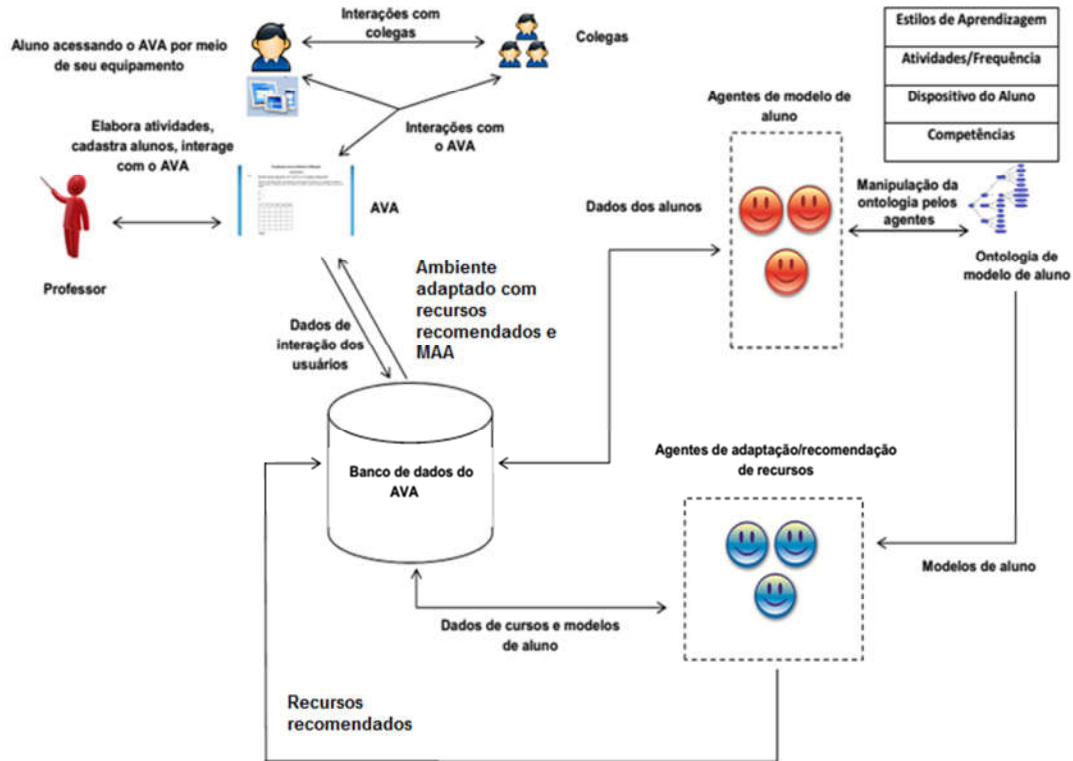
Interações com colegas

Aluno acessando o AVA por meio de seu equipamento

Colegas

| Estilos de Aprendizagem |
|---|
| Atividades/Frequência |
| Dispositivo do Aluno |
| Competências |

Agentes de modelo de aluno

Elabora atividades, cadastra alunos, interage com o AVA

Interações com o AVA

Dados dos alunos

Manipulação da ontologia pelos agentes

AVA

Ontologia de modelo de aluno

Professor

Ambiente adaptado com recursos recomendados e MAA

Dados de interação dos usuários

Banco de dados do AVA

Agentes de adaptação/recomendação de recursos

Modelos de aluno

Dados de cursos e modelos de aluno

Recursos recomendados